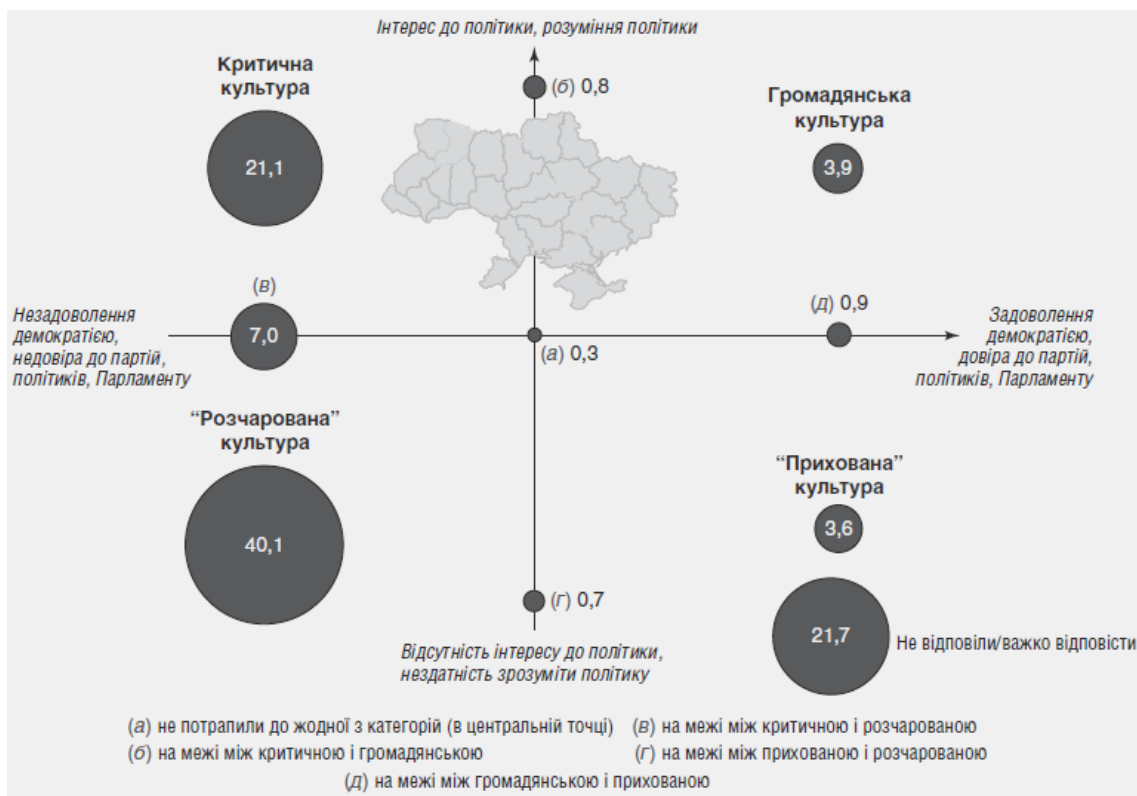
Інтерес до політики, розуміння політики

Критична культура

21,1

(б) 0,8

Громадянська культура

3,9

(в)

Незадоволення демократією, недовіра до партій, політиків, Парламенту

7,0

(а) 0,3

(д) 0,9

Задоволення демократією, довіра до партій, політиків, Парламенту

"Розчарована" культура

40,1

"Прихована" культура

3,6

(г) 0,7

21,7

Не відповіли/важко відповісти

Відсутність інтересу до політики, нездатність зрозуміти політику

(а) не потрапили до жодної з категорій (в центральній точці)
(в) на межі між критичною і розчарованою
(б) на межі між критичною і громадянською
(г) на межі між прихованою і розчарованою
(д) на межі між громадянською і прихованою